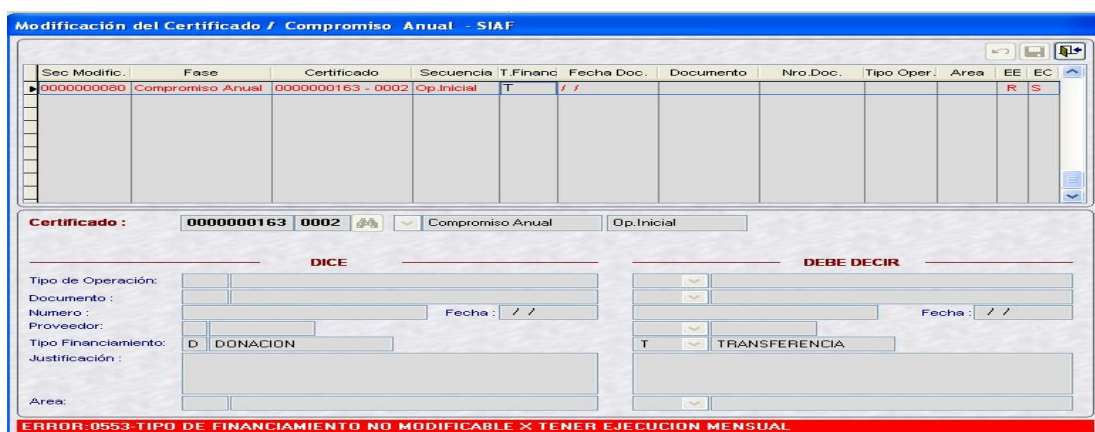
Modificación del Certificado / Compromiso Anual - SIAF

| Sec Modific. | Fase | Certificado | Secuencia | T.Financ | Fecha Doc. | Documento | Nro.Doc. | Tipo Oper. | Area | EE | EC |
|---|---|---|---|---|---|---|---|---|---|---|---|
| 0000000080 | Compromiso Anual | 0000000163 - 0002 | Op.Inicial | T | / / | | | | | R | S |

Certificado : 0000000163 0002 Compromiso Anual Op.Inicial

DICE

DEBE DECIR

Tipo de Operación:

Documento :

Numero : Fecha : / / Fecha : / /

Proveedor:

Tipo Financiamiento: D DONACION T TRANSFERENCIA

Justificación :

Area:

ERROR:0553-TIPO DE FINANCIAMIENTO NO MODIFICABLE X TENER EJECUCION MENSUAL